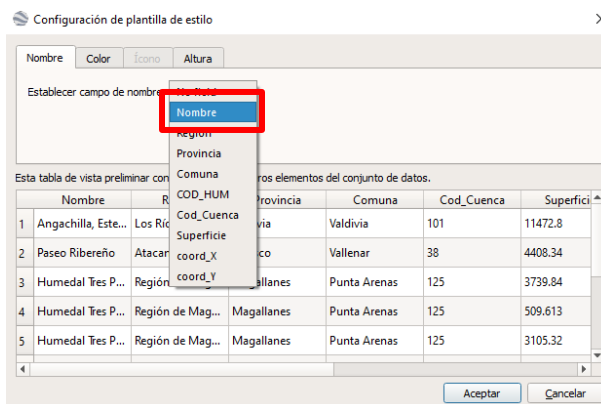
Configuración de plantilla de estilo

Nombre | Color | Ícono | Altura

Establecer campo de nombre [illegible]

Nombre
Región
Provincia
Comuna
COD_HUM
Cod_Cuenca
Superficie
coord_X
coord_Y

Esta tabla de vista preliminar con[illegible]ros elementos del conjunto de datos.

| | Nombre | R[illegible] | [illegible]Provincia | Comuna | Cod_Cuenca | Superfici |
|---|---|---|---|---|---|---|
| 1 | Angachilla, Este... | Los Ríc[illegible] | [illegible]ivia | Valdivia | 101 | 11472.8 |
| 2 | Paseo Ribereño | Atacar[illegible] | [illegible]co | Vallenar | 38 | 4408.34 |
| 3 | Humedal Tres P... | Región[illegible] | Magallanes | Punta Arenas | 125 | 3739.84 |
| 4 | Humedal Tres P... | Región de Mag... | Magallanes | Punta Arenas | 125 | 509.613 |
| 5 | Humedal Tres P... | Región de Mag... | Magallanes | Punta Arenas | 125 | 3105.32 |

Aceptar | Cancelar